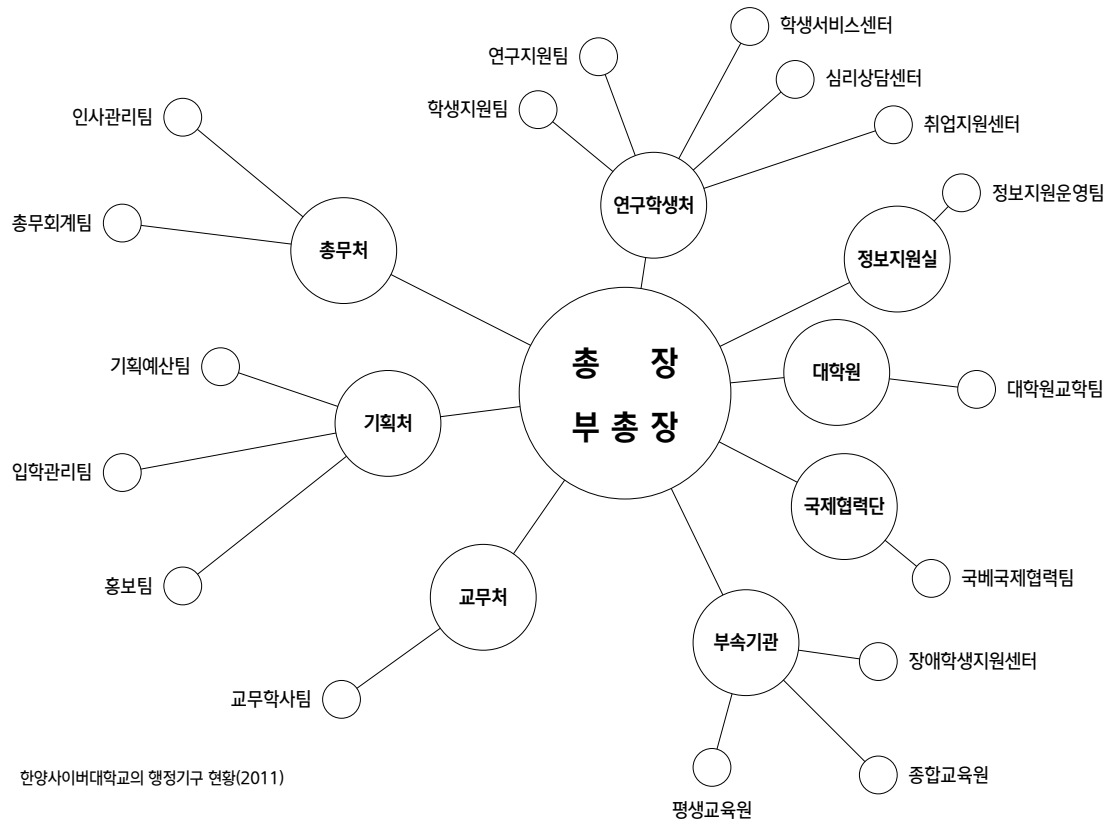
학생서비스센터
연구지원팀
심리상담센터
학생지원팀
취업지원센터
인사관리팀
연구학생처
정보지원운영팀
총무회계팀
총무처
정보지원실
총 장
부총장
기획예산팀
대학원
대학원교학팀
기획처
입학관리팀
국제협력단
국베국제협력팀
홍보팀
교무처
부속기관
장애학생지원센터
교무학사팀
한양사이버대학교의 행정기구 현황(2011)
종합교육원
평생교육원